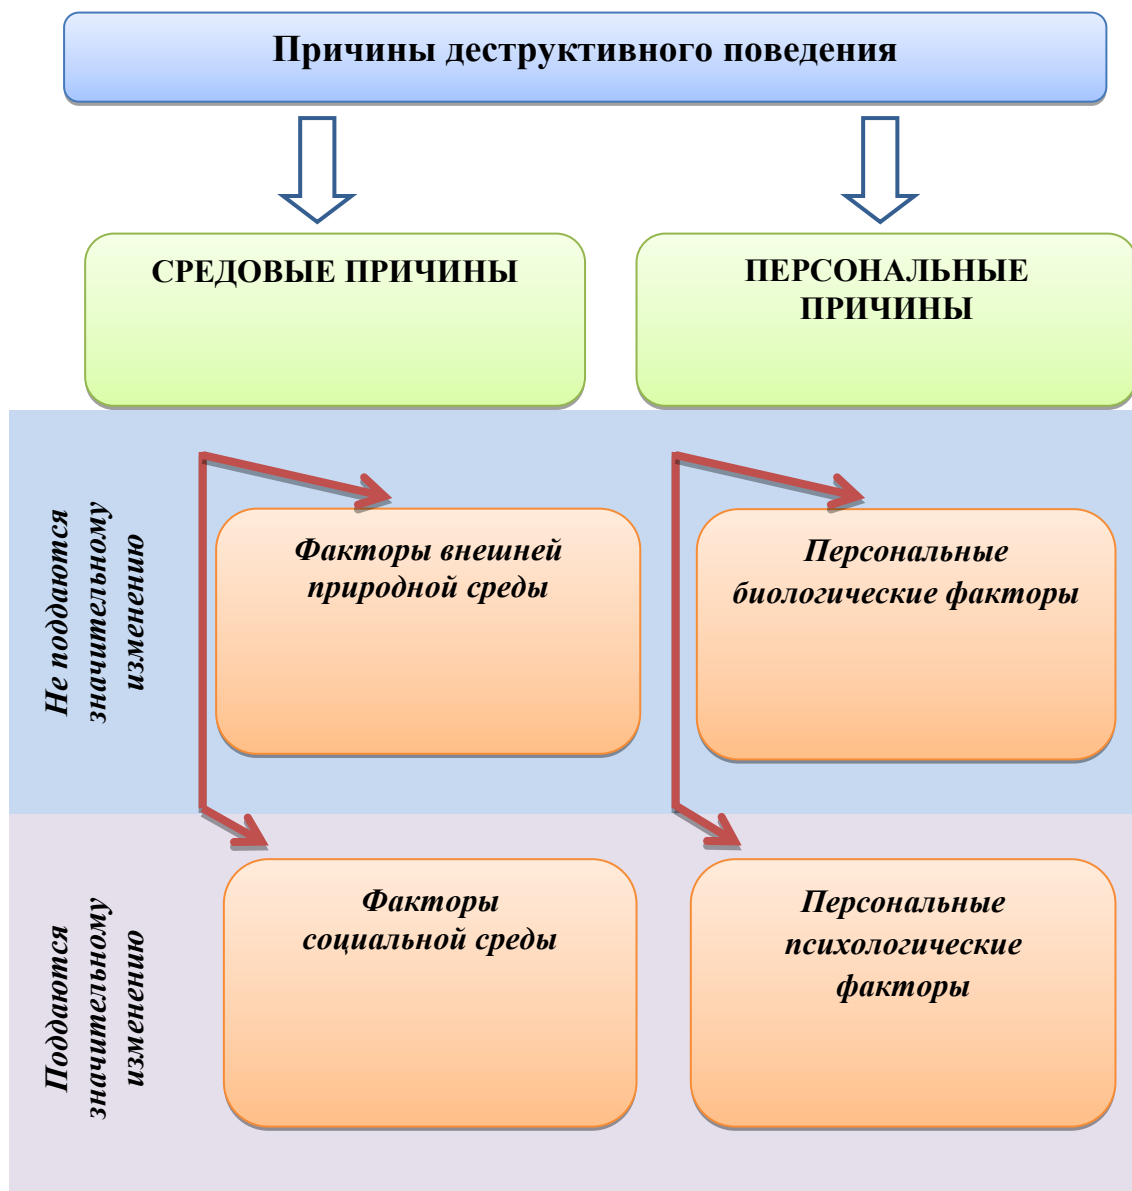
Причины деструктивного поведения

СРЕДОВЫЕ ПРИЧИНЫ

ПЕРСОНАЛЬНЫЕ ПРИЧИНЫ

Не поддаются значительному изменению

Факторы внешней природной среды

Персональные биологические факторы

Поддаются значительному изменению

Факторы социальной среды

Персональные психологические факторы